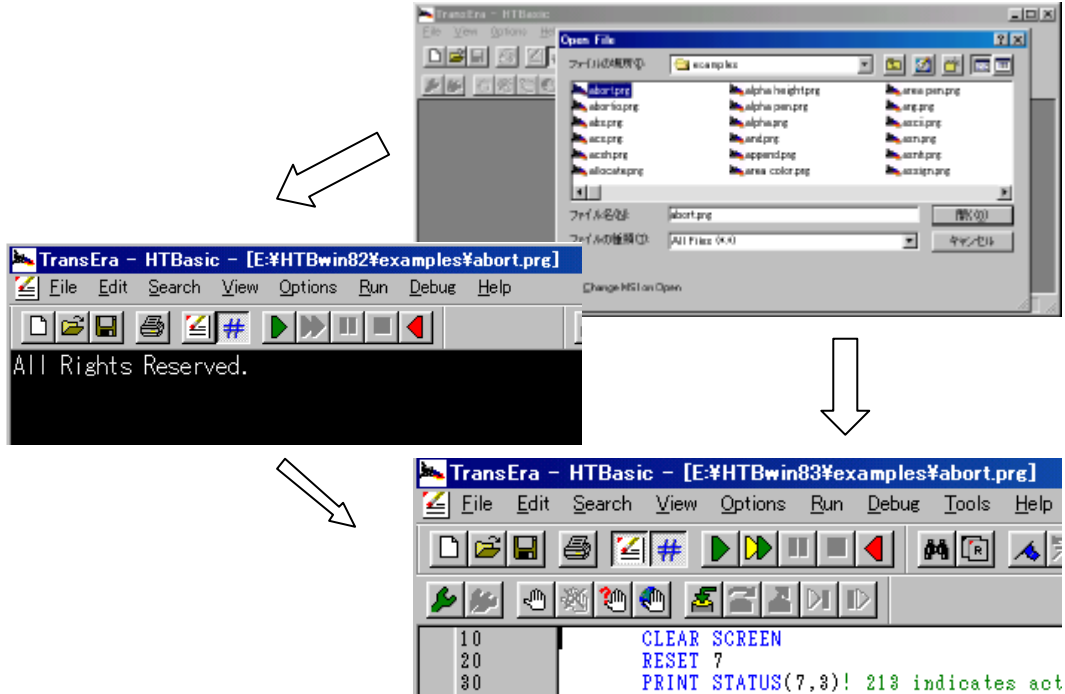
TransEra - HTBasic

File View Options He

Open File

ファイルの場所(I): examples

abort.prg
abortio.prg
abs.prg
acs.prg
acsh.prg
allocate.prg
alpha height.prg
alpha pen.prg
alpha.prg
and.prg
append.prg
area color.prg
area pen.prg
arg.prg
ascii.prg
asn.prg
asnh.prg
assign.prg

ファイル名(N): abort.prg
開く(O)

ファイルの種類(T): All Files (*.*)
キャンセル

Change MSI on Open

TransEra - HTBasic - [E:¥HTBwin82¥examples¥abort.prg]

File Edit Search View Options Run Debug Help

All Rights Reserved.

TransEra - HTBasic - [E:¥HTBwin83¥examples¥abort.prg]

File Edit Search View Options Run Debug Tools Help

10 CLEAR SCREEN
20 RESET 7
30 PRINT STATUS(7,3)! 213 indicates act